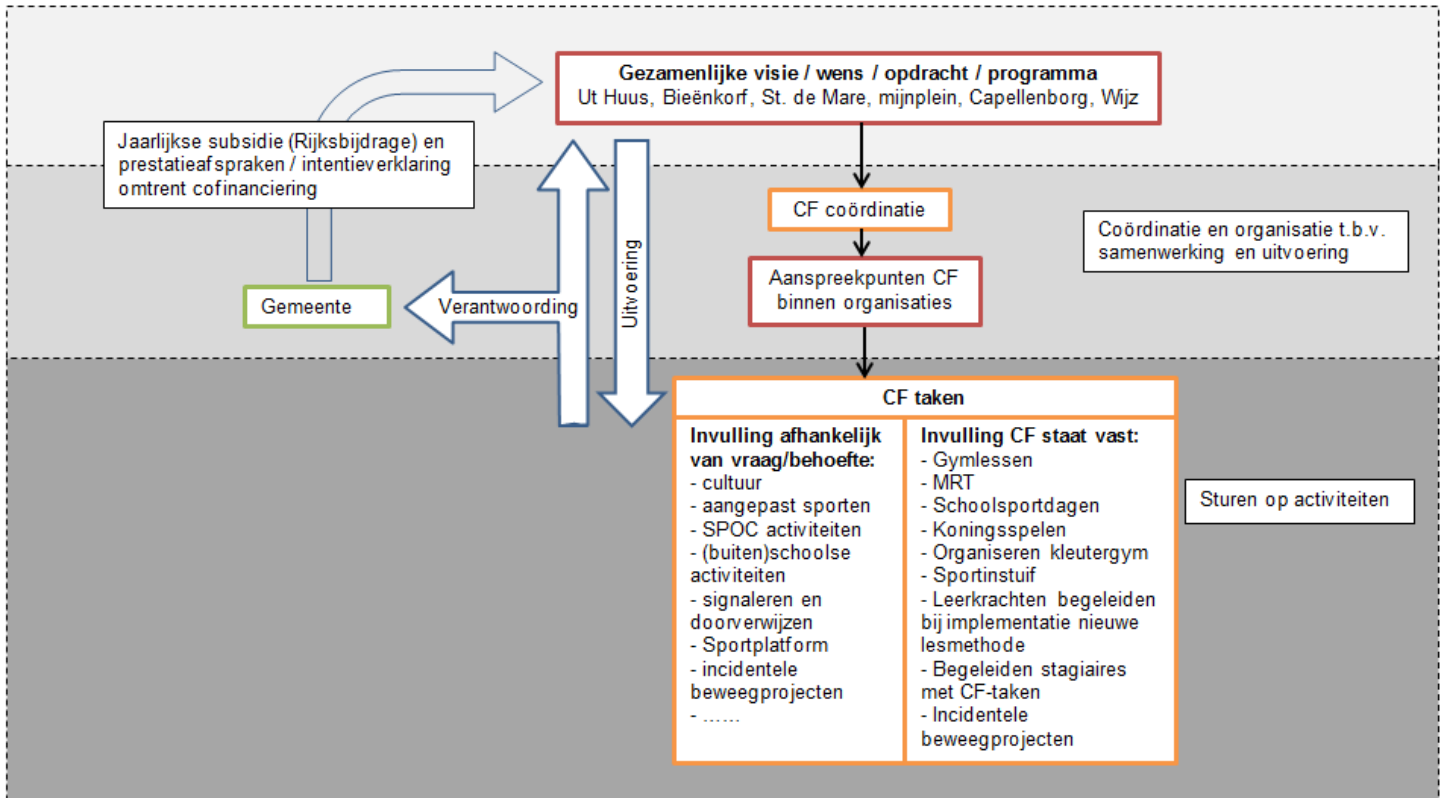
Gezamenlijke visie / wens / opdracht / programma
Ut Huus, Bieënkorf, St. de Mare, mijnplein, Capellenborg, Wijz

Jaarlijkse subsidie (Rijksbijdrage) en prestatieafspraken / intentieverklaring omtrent cofinanciering

Gemeente

Verantwoording

Uitvoering

CF coördinatie

Aanspreekpunten CF binnen organisaties

Coördinatie en organisatie t.b.v. samenwerking en uitvoering

CF taken

| Invulling afhankelijk van vraag/behoefte: | Invulling CF staat vast: |
|---|---|
| - cultuur<br>- aangepast sporten<br>- SPOC activiteiten<br>- (buiten)schoolse activiteiten<br>- signaleren en doorverwijzen<br>- Sportplatform<br>- incidentele beweegprojecten<br>- …… | - Gymlessen<br>- MRT<br>- Schoolsportdagen<br>- Koningsspelen<br>- Organiseren kleutergym<br>- Sportinstuif<br>- Leerkrachten begeleiden bij implementatie nieuwe lesmethode<br>- Begeleiden stagiaires met CF-taken<br>- Incidentele beweegprojecten |

Sturen op activiteiten